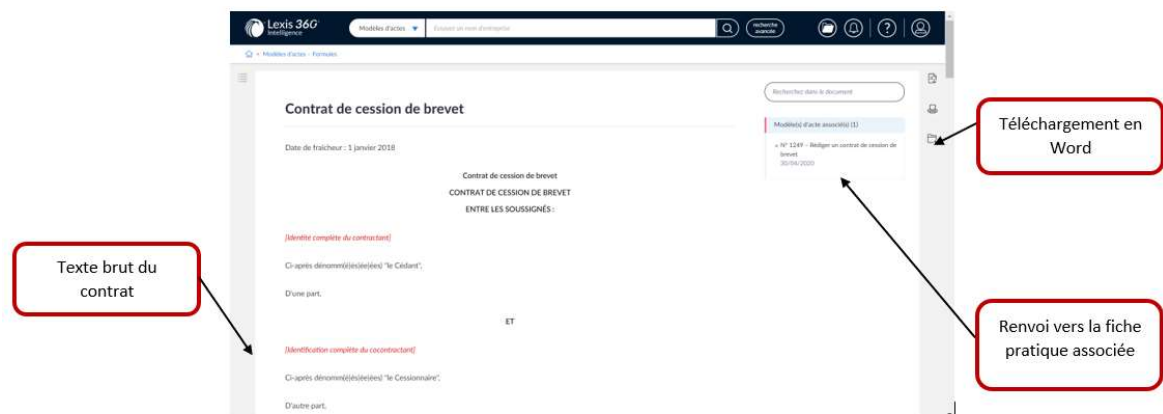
Lexis 360 Intelligence

Modèles d'actes

Essayez un nom d'entreprise

recherche avancée

Modèles d'actes › Formules

Contrat de cession de brevet

Date de fraicheur : 1 janvier 2018

Contrat de cession de brevet

CONTRAT DE CESSION DE BREVET

ENTRE LES SOUSSIGNÉS :

[Identité complète du contractant]

Ci-après dénomm(é)(és)(ée)(ées) "le Cédant",

D'une part,

ET

[Identification complète du cocontractant]

Ci-après dénomm(é)(és)(ée)(ées) "le Cessionnaire",

D'autre part,

Recherchez dans le document

Modèle(s) d'acte associé(s) (1)

N° 1249 – Rédiger un contrat de cession de brevet
30/04/2020

Téléchargement en Word

Texte brut du contrat

Renvoi vers la fiche pratique associée